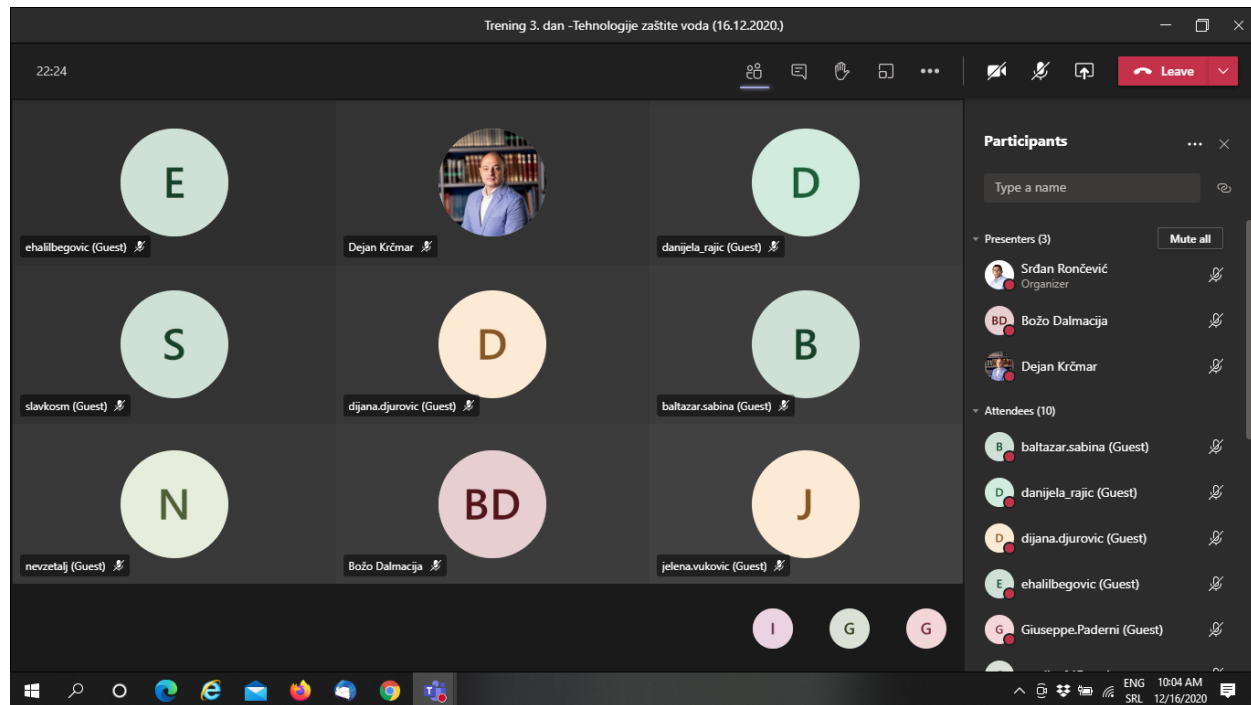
Trening 3. dan -Tehnologije zaštite voda (16.12.2020.)

22:24

Leave

E
ehalilbegovic (Guest)

Dejan Krčmar

D
danijela_rajic (Guest)

S
slavkosm (Guest)

D
dijana.djurovic (Guest)

B
baltazar.sabina (Guest)

N
nevzetalj (Guest)

BD
Božo Dalmacija

J
jelena.vukovic (Guest)

I G G

Participants

Type a name

Presenters (3)
Mute all

Srđan Rončević
Organizer

BD Božo Dalmacija

Dejan Krčmar

Attendees (10)

B baltazar.sabina (Guest)

D danijela_rajic (Guest)

D dijana.djurovic (Guest)

E ehalilbegovic (Guest)

G Giuseppe.Paderni (Guest)

ENG
SRL
10:04 AM
12/16/2020